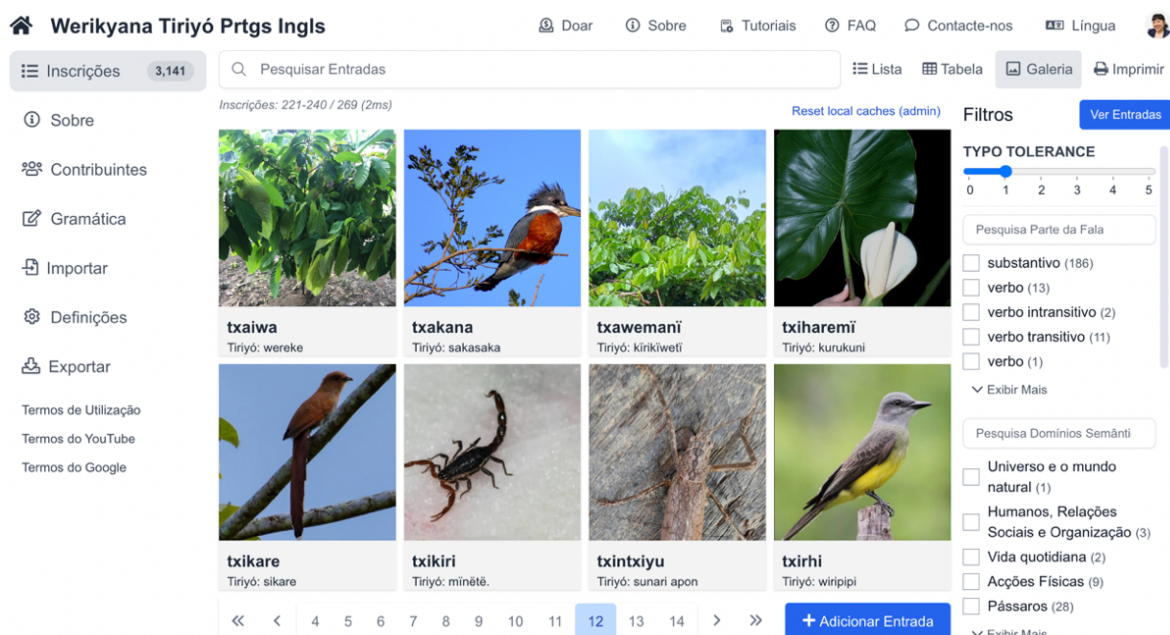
Werikyana Tiriyó Prtgs Ingls

Doar Sobre Tutoriais FAQ Contacte-nos Língua

Inscrições 3,141

Sobre

Contribuintes

Gramática

Importar

Definições

Exportar

Termos de Utilização

Termos do YouTube

Termos do Google

Pesquisar Entradas

Lista Tabela Galeria Imprimir

Inscrições: 221-240 / 269 (2ms)

Reset local caches (admin)

txaiwa
Tiriyó: wereke

txakana
Tiriyó: sakasaka

txawemanï
Tiriyó: kirikïwetï

txiharemï
Tiriyó: kurukuni

txikare
Tiriyó: sikare

txikiri
Tiriyó: mïnëtë.

txintxiyu
Tiriyó: sunari apon

txirhi
Tiriyó: wiripipi

« ‹ 4 5 6 7 8 9 10 11 12 13 14 › »

+ Adicionar Entrada

Filtros

Ver Entradas

TYPO TOLERANCE

0 1 2 3 4 5

Pesquisa Parte da Fala

substantivo (186)

verbo (13)

verbo intransitivo (2)

verbo transitivo (11)

verbo (1)

Exibir Mais

Pesquisa Domínios Semânti

Universo e o mundo natural (1)

Humanos, Relações Sociais e Organização (3)

Vida quotidiana (2)

Acções Físicas (9)

Pássaros (28)

Exibir Mais